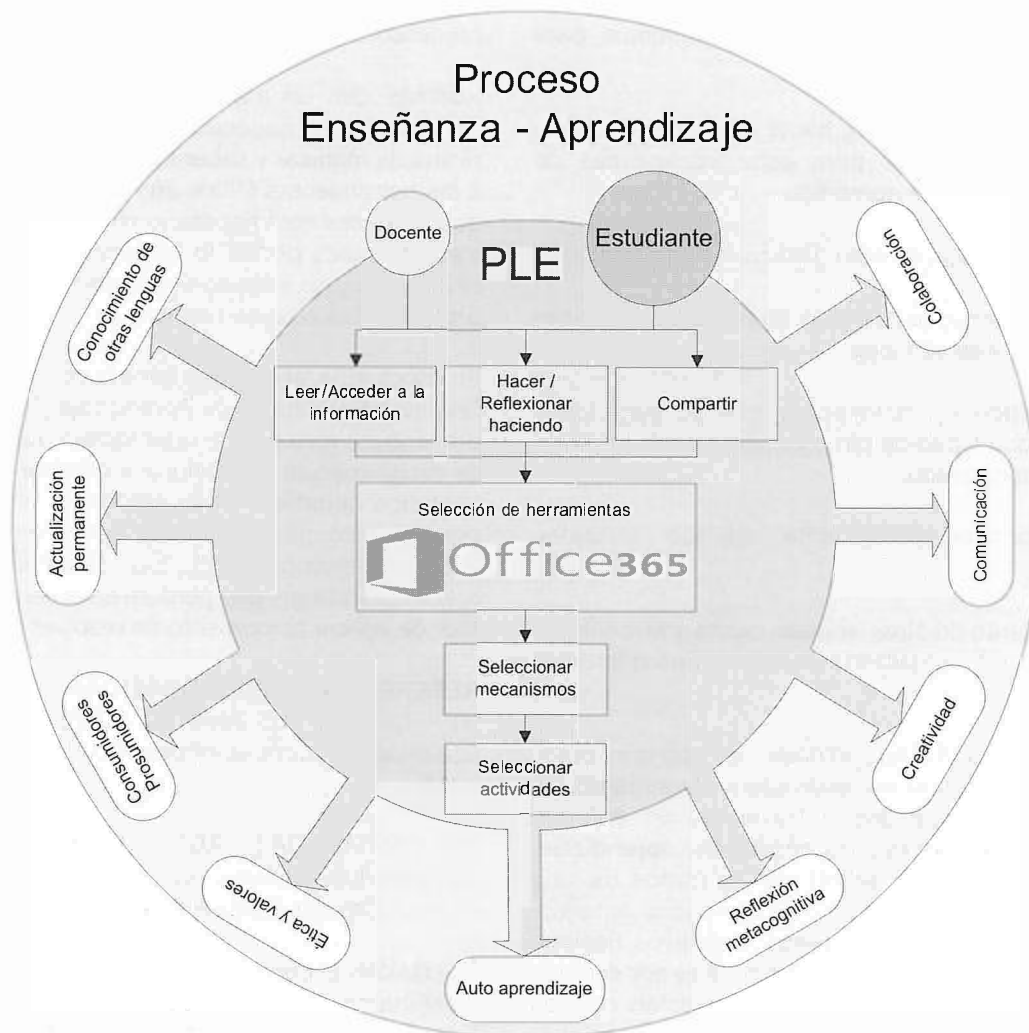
Proceso
Enseñanza - Aprendizaje

Docente

Estudiante

PLE

Conocimiento de otras lenguas

Colaboración

Leer/Acceder a la información

Hacer / Reflexionar haciendo

Compartir

Actualización permanente

Selección de herramientas

Office365

Comunicación

Seleccionar mecanismos

Consumidores Prosumidores

Creatividad

Seleccionar actividades

Ética y valores

Reflexión metacognitiva

Auto aprendizaje